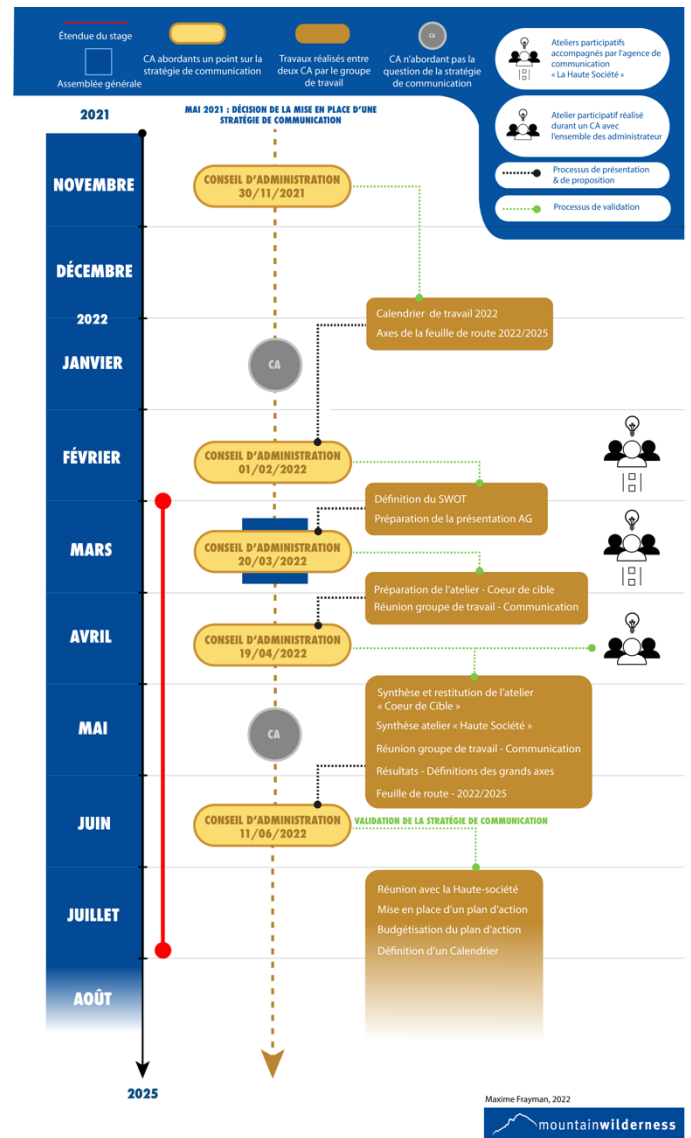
Étendue du stage

Assemblée générale

CA abordants un point sur la stratégie de communication

Travaux réalisés entre deux CA par le groupe de travail

CA

CA n'abordant pas la question de la stratégie de communication

Ateliers participatifs accompagnés par l'agence de communication « La Haute Société »

Atelier participatif réalisé durant un CA avec l'ensemble des administrateur

Processus de présentation & de proposition

Processus de validation

2021

MAI 2021 : DÉCISION DE LA MISE EN PLACE D'UNE STRATÉGIE DE COMMUNICATION

NOVEMBRE

CONSEIL D'ADMINISTRATION 30/11/2021

DÉCEMBRE

Calendrier de travail 2022
Axes de la feuille de route 2022/2025

2022

JANVIER

CA

FÉVRIER

CONSEIL D'ADMINISTRATION 01/02/2022

Définition du SWOT
Préparation de la présentation AG

MARS

CONSEIL D'ADMINISTRATION 20/03/2022

Préparation de l'atelier - Coeur de cible
Réunion groupe de travail - Communication

AVRIL

CONSEIL D'ADMINISTRATION 19/04/2022

Synthèse et restitution de l'atelier « Coeur de Cible »
Synthèse atelier « Haute Société »
Réunion groupe de travail - Communication
Résultats - Définitions des grands axes
Feuille de route - 2022/2025

MAI

CA

JUIN

CONSEIL D'ADMINISTRATION 11/06/2022

VALIDATION DE LA STRATÉGIE DE COMMUNICATION

JUILLET

Réunion avec la Haute-société
Mise en place d'un plan d'action
Budgétisation du plan d'action
Définition d'un Calendrier

AOÛT

2025

Maxime Frayman, 2022

mountainwilderness